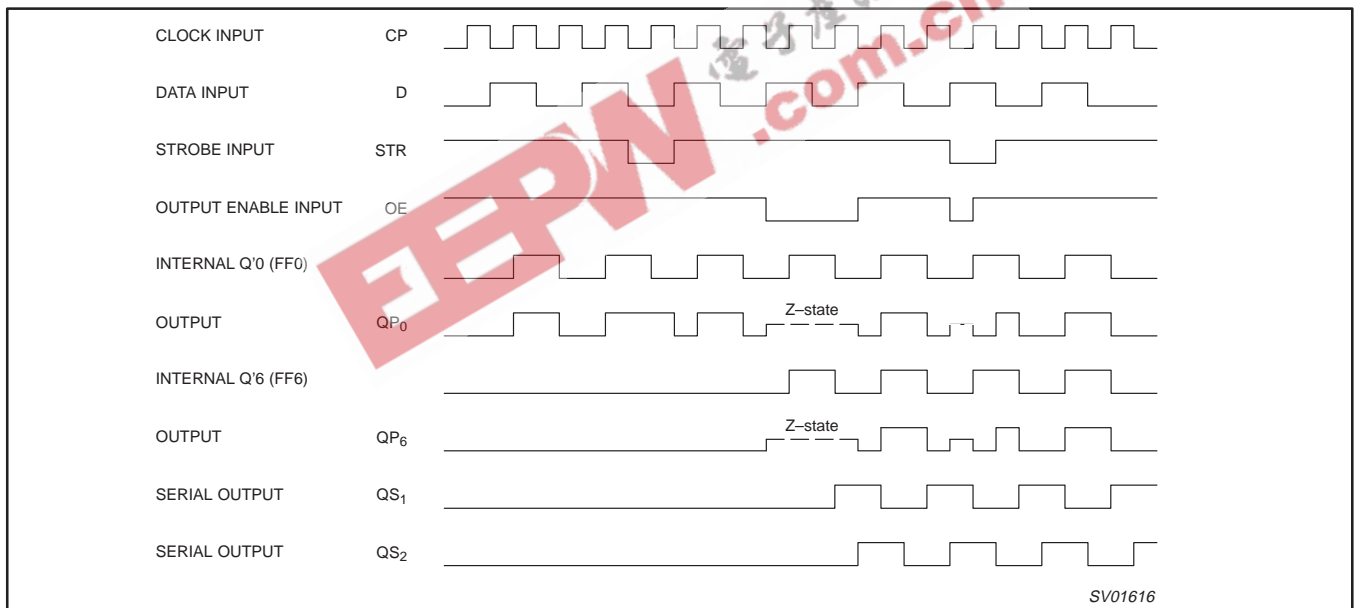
CLOCK INPUT CP

DATA INPUT D

STROBE INPUT STR

OUTPUT ENABLE INPUT OE

INTERNAL Q'0 (FF0)

OUTPUT $QP_0$

Z–state

INTERNAL Q'6 (FF6)

OUTPUT $QP_6$

Z–state

SERIAL OUTPUT $QS_1$

SERIAL OUTPUT $QS_2$

SV01616

EEPW .com.cn